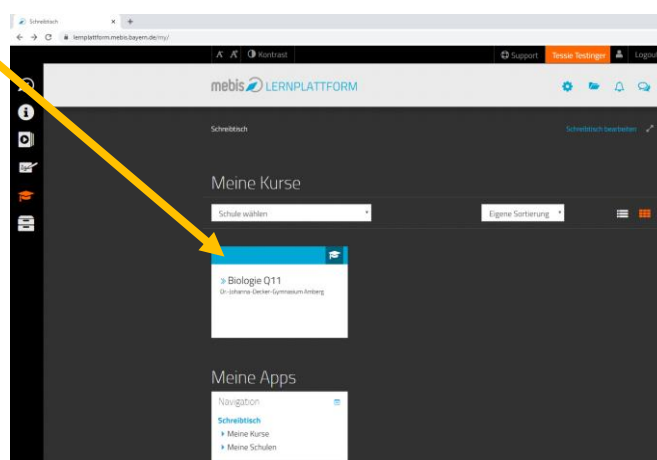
Schreibtisch
lernplattform.mebis.bayern.de/my/

A A Kontrast
Support
Tessie Testinger
Logout

mebis LERNPLATTFORM

Schreibtisch
Schreibtisch bearbeiten

Meine Kurse

Schule wählen
Eigene Sortierung

» Biologie Q11
Dr.-Johanna-Decker-Gymnasium Amberg

Meine Apps

Navigation
Schreibtisch
Meine Kurse
Meine Schulen